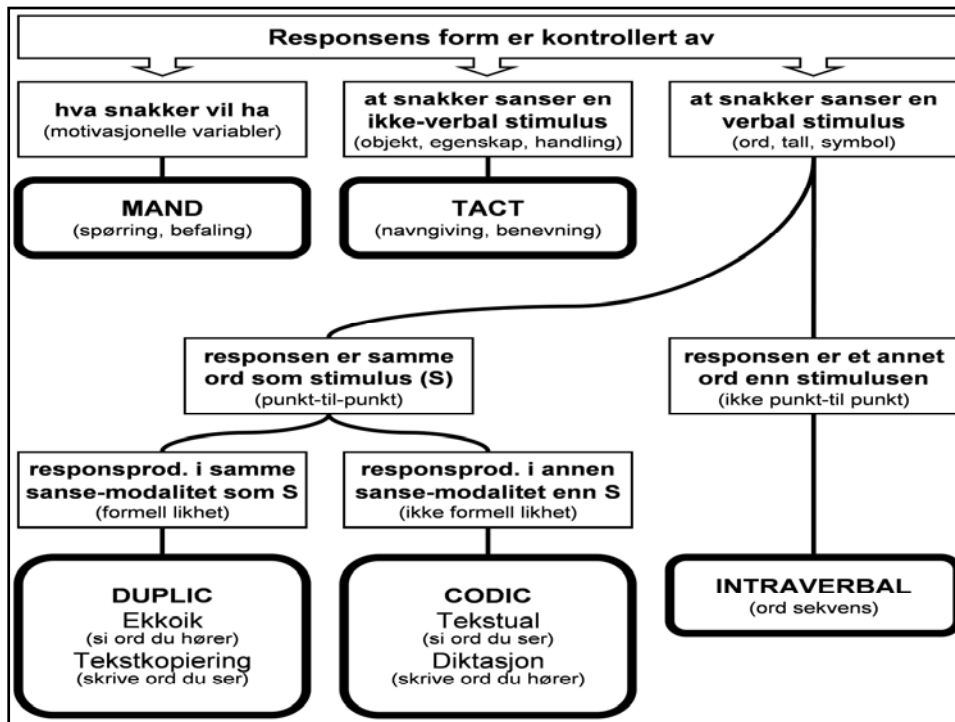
Responsens form er kontrollert av

hva snakker vil ha
(motivasjonelle variabler)

at snakker sanser en ikke-verbal stimulus
(objekt, egenskap, handling)

at snakker sanser en verbal stimulus
(ord, tall, symbol)

MAND
(spørring, befaling)

TACT
(navngiving, benevning)

responsen er samme ord som stimulus (S)
(punkt-til-punkt)

responsen er et annet ord enn stimulusen
(ikke punkt-til punkt)

responsprod. i samme sanse-modalitet som S
(formell likhet)

responsprod. i annen sanse-modalitet enn S
(ikke formell likhet)

DUPLIC
Ekkoik
(si ord du hører)
Tekstkopiering
(skrive ord du ser)

CODIC
Tekstual
(si ord du ser)
Diktasjon
(skrive ord du hører)

INTRAVERBAL
(ord sekvens)